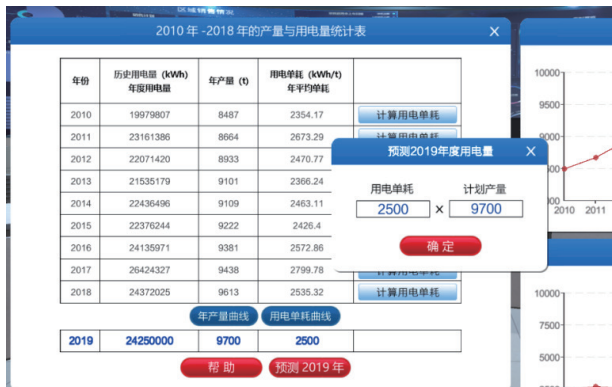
2010 年 -2018 年的产量与用电量统计表

| 年份 | 历史用电量 (kWh) 年度用电量 | 年产量 (t) | 用电单耗 (kWh/t) 年平均单耗 | |
|---|---|---|---|---|
| 2010 | 19979807 | 8487 | 2354.17 | 计算用电单耗 |
| 2011 | 23161386 | 8664 | 2673.29 | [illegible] |
| 2012 | 22071420 | 8933 | 2470.77 | |
| 2013 | 21535179 | 9101 | 2366.24 | |
| 2014 | 22436496 | 9109 | 2463.11 | |
| 2015 | 22376244 | 9222 | 2426.4 | |
| 2016 | 24135971 | 9381 | 2572.86 | |
| 2017 | 26424327 | 9438 | 2799.78 | 计算用电单耗 |
| 2018 | 24372025 | 9613 | 2535.32 | 计算用电单耗 |

年产量曲线 用电单耗曲线

| 2019 | 24250000 | 9700 | 2500 |
|---|---|---|---|

帮 助 预测 2019 年

预测2019年度用电量

用电单耗 计划产量

2500 × 9700

确 定

10000
9500
9000
8500
2010 2011

10000
7500
5000
2500